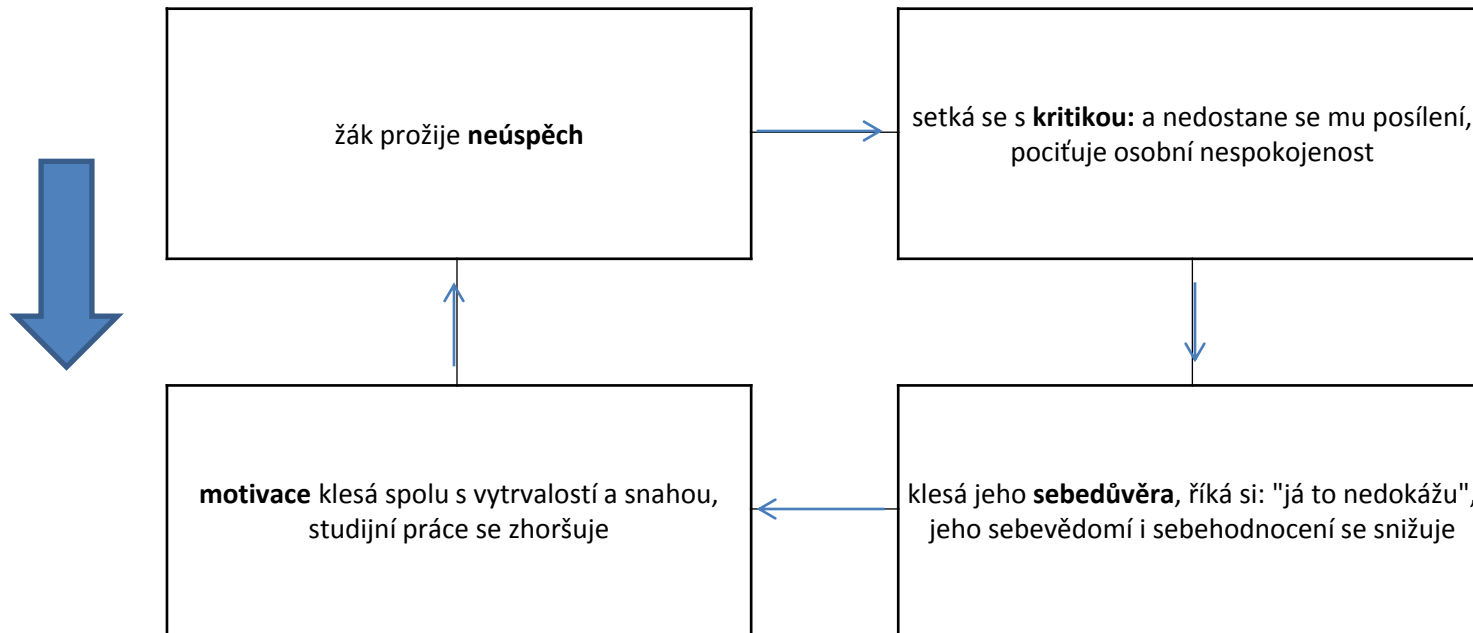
žák prožije **neúspěch**

setká se s **kritikou:** a nedostane se mu posílení, pociťuje osobní nespokojenost

klesá jeho **sebedůvěra**, říká si: "já to nedokážu", jeho sebevědomí i sebehodnocení se snižuje

**motivace** klesá spolu s vytrvalostí a snahou, studijní práce se zhoršuje